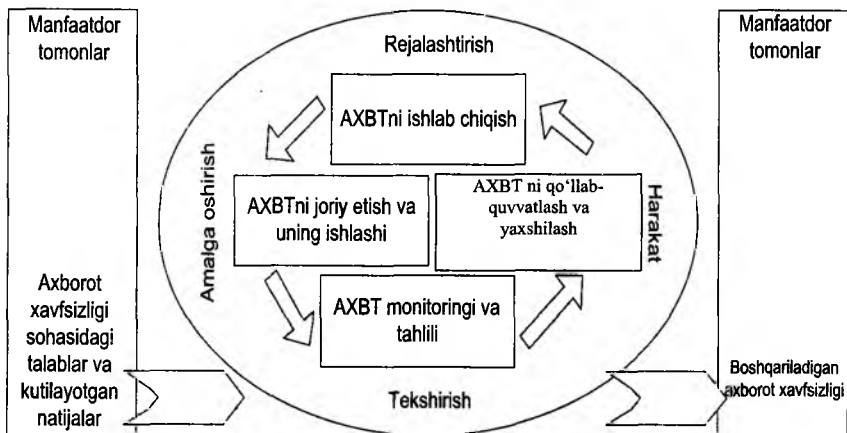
Manfaatdor tomonlar

Axborot xavfsizligi sohasidagi talablar va kutilayotgan natijalar

Rejalashtirish

AXBTni ishlab chiqish

Amalga oshirish

AXBTni joriy etish va uning ishlashi

AXBT ni qo'llab-quvvatlash va yaxshilash

Harakat

AXBT monitoringi va tahlili

Tekshirish

Manfaatdor tomonlar

Boshqariladigan axborot xavfsizligi